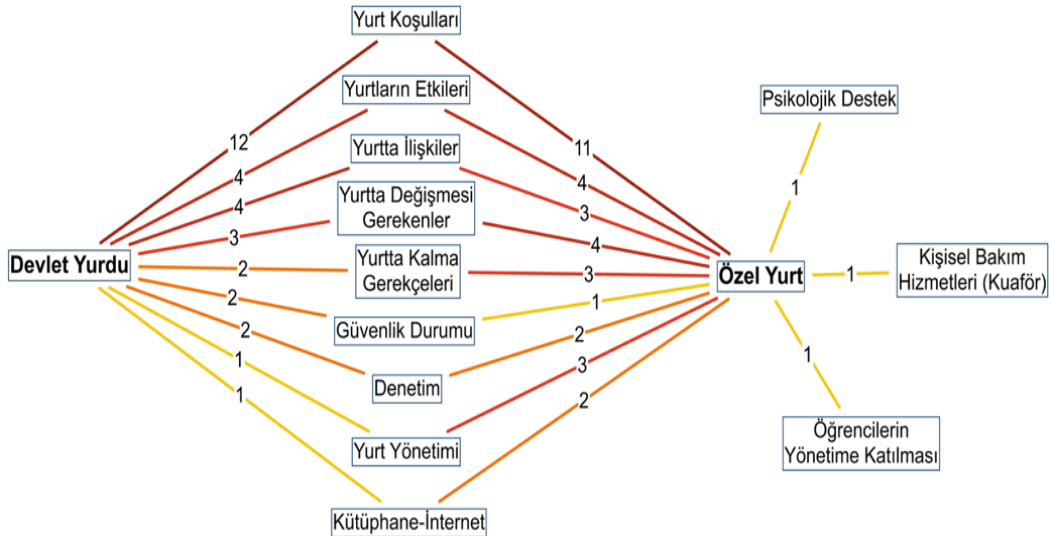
Yurt Koşulları

Yurtların Etkileri

Yurtta İlişkiler

Yurtta Değişmesi Gerekenler

Yurtta Kalma Gerekçeleri

Güvenlik Durumu

Denetim

Yurt Yönetimi

Kütüphane-İnternet

Devlet Yurdu

12
4
4
3
2
2
2
1
1

Özel Yurt

11
4
3
4
3
1
2
3
2

Psikolojik Destek

1

Kişisel Bakım Hizmetleri (Kuaför)

1

Öğrencilerin Yönetime Katılması

1